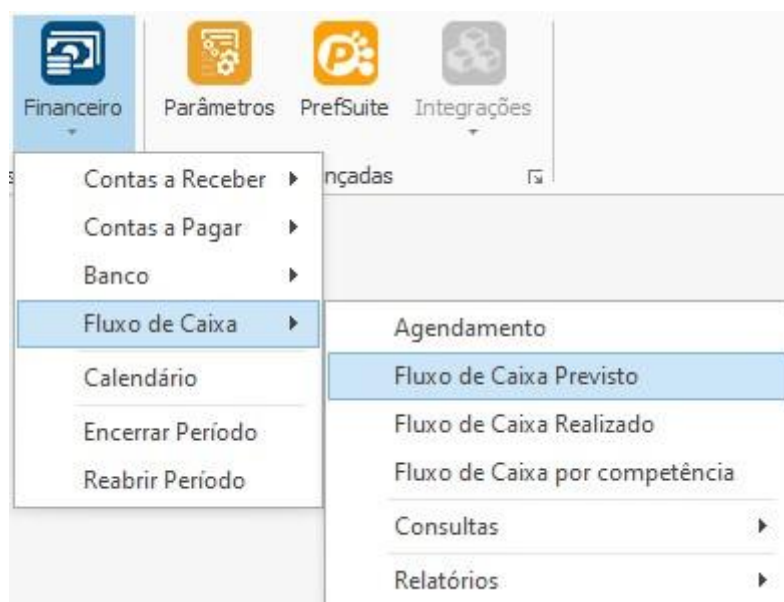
Financeiro

Parâmetros PrefSuite Integrações

nçadas

Contas a Receber
Contas a Pagar
Banco
Fluxo de Caixa
Calendário
Encerrar Período
Reabrir Período

Agendamento
Fluxo de Caixa Previsto
Fluxo de Caixa Realizado
Fluxo de Caixa por competência
Consultas
Relatórios